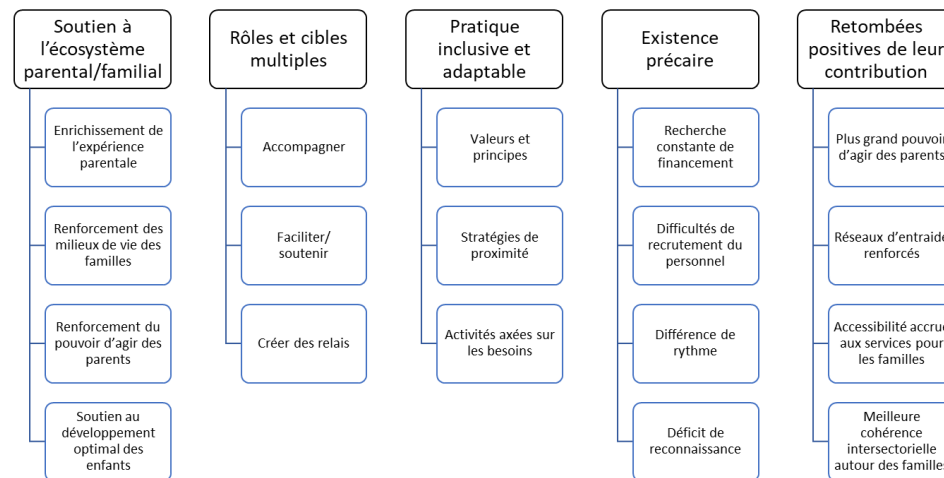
Soutien à l'écosystème parental/familial

Enrichissement de l'expérience parentale

Renforcement des milieux de vie des familles

Renforcement du pouvoir d'agir des parents

Soutien au développement optimal des enfants

Rôles et cibles multiples

Accompagner

Faciliter/ soutenir

Créer des relais

Pratique inclusive et adaptable

Valeurs et principes

Stratégies de proximité

Activités axées sur les besoins

Existence précaire

Recherche constante de financement

Difficultés de recrutement du personnel

Différence de rythme

Déficit de reconnaissance

Retombées positives de leur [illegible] contribution

Plus grand pouvoir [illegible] d'agir des parents

Réseaux d'entraide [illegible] renforcés

Accessibilité accru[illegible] aux services pour les familles

Meilleure cohérence intersectorielle autour des familles